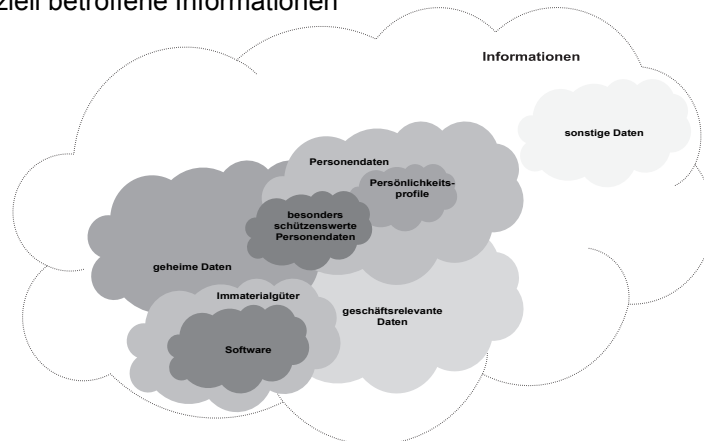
ziell betroffene Informationen

Informationen

sonstige Daten

Personendaten

Persönlichkeitsprofile

besonders schützenswerte Personendaten

geheime Daten

Immaterialgüter

geschäftsrelevante Daten

Software